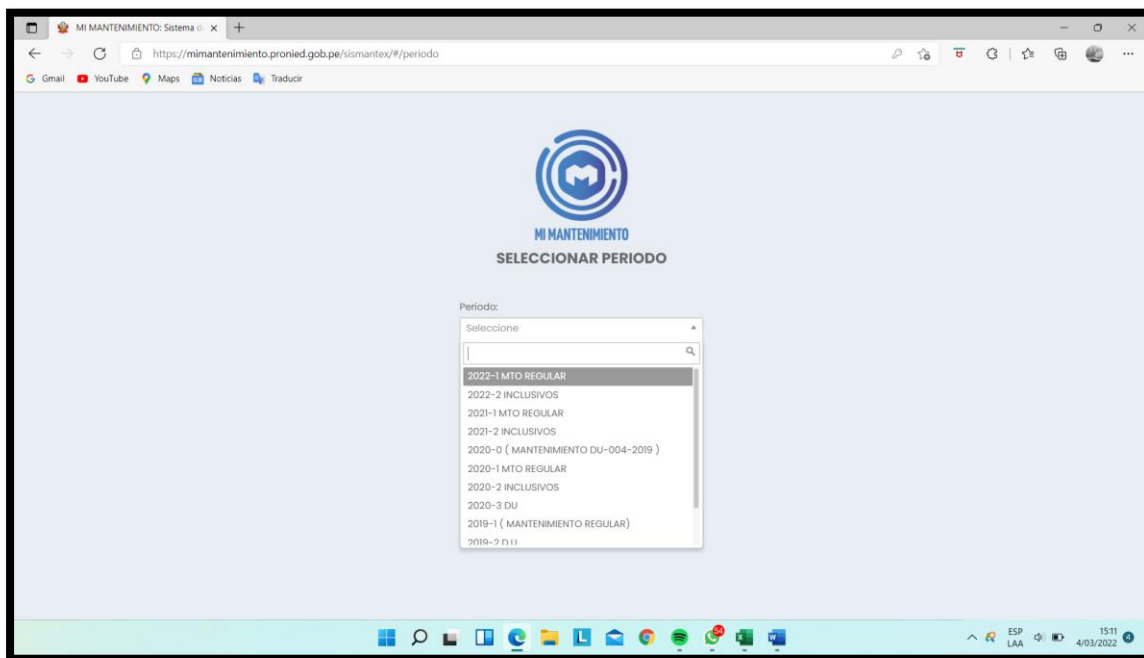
MI MANTENIMIENTO: Sistema d ×
https://mimantenimiento.pronied.gob.pe/sismantex/#/periodo
Gmail YouTube Maps Noticias Traducir

MI MANTENIMIENTO
SELECCIONAR PERIODO

Periodo:
Seleccione

2022-1 MTO REGULAR
2022-2 INCLUSIVOS
2021-1 MTO REGULAR
2021-2 INCLUSIVOS
2020-0 ( MANTENIMIENTO DU-004-2019 )
2020-1 MTO REGULAR
2020-2 INCLUSIVOS
2020-3 DU
2019-1 ( MANTENIMIENTO REGULAR)
2019-2 D.U

ESP LAA 15:11 4/03/2022